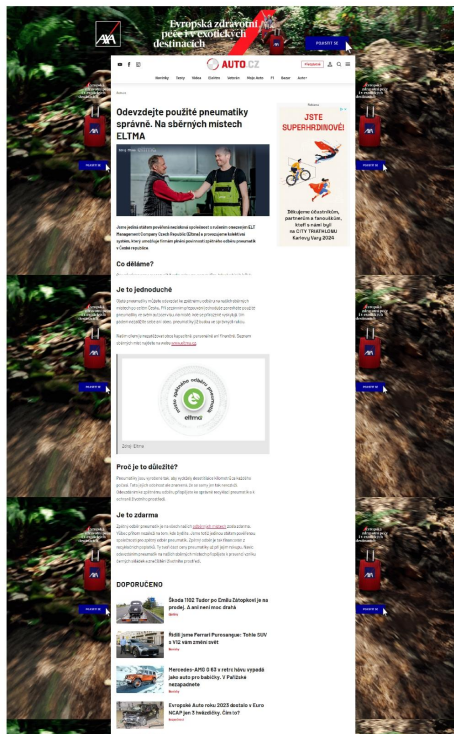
AXA

Evropská zdravotní péče i v exotických destinacích

POJISTIT SE

AUTO.CZ

Předplatné

Novinky Testy Videa Ojetiny Veterán Moje Auto F1 Bazar Auto+

Odevzdejte použité pneumatiky správně. Na sběrných místech ELTMA

Jsme jediná státem pověřená neziskové společnost s ručením omezeným ELT Management Company Czech Republic (Eltma) a provozujeme kolektivní systém, který umožňuje firmám plnění povinnosti zpětného odběru pneumatik v České republice.

Co děláme?

Je to jednoduché

Proč je to důležité?

Je to zdarma

DOPORUČENO

Škoda 1102 Tudor po Emilu Zátopkovi je na prodej. A není ani moc drahá

Řídili jsme Ferrari Purosangue: Tohle SUV s V12 vám změní svět

Mercedes-AMG G 63 v retro hávu vypadá jako auto pro babičky. V Pařížské nezapadnete

Evropské Auto roku 2025 dostalo v Euro NCAP jen 3 hvězdičky. Čím to?

JSTE SUPERHRDINOVÉ!

Děkujeme účastníkům, partnerům a fanouškům, kteří s námi byli na CITY TRIATHLONU Karlovy Vary 2024

POJISTIT SE